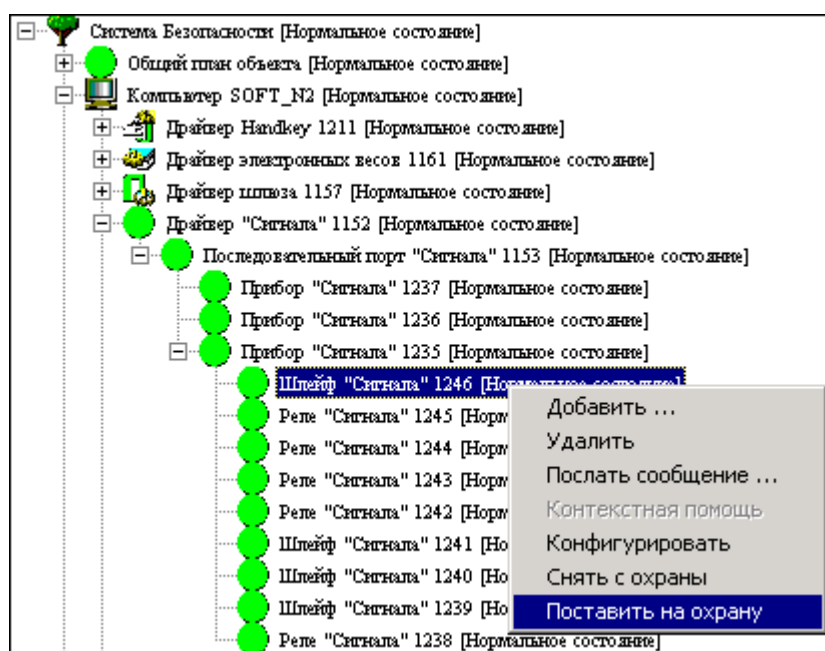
Система Безопасности [Нормальное состояние]
Общий план объекта [Нормальное состояние]
Компьютер SOFT_N2 [Нормальное состояние]
Драйвер Handkey 1211 [Нормальное состояние]
Драйвер электронных весов 1161 [Нормальное состояние]
Драйвер шлюза 1157 [Нормальное состояние]
Драйвер "Сигнала" 1152 [Нормальное состояние]
Последовательный порт "Сигнала" 1153 [Нормальное состояние]
Прибор "Сигнала" 1237 [Нормальное состояние]
Прибор "Сигнала" 1236 [Нормальное состояние]
Прибор "Сигнала" 1235 [Нормальное состояние]
Шлейф "Сигнала" 1246 [Нор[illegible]
Реле "Сигнала" 1245 [Норм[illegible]
Реле "Сигнала" 1244 [Норм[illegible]
Реле "Сигнала" 1243 [Норм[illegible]
Реле "Сигнала" 1242 [Норм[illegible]
Шлейф "Сигнала" 1241 [Но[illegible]
Шлейф "Сигнала" 1240 [Но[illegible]
Шлейф "Сигнала" 1239 [Но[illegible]
Реле "Сигнала" 1238 [Нормальное состояние]

Добавить ...
Удалить
Послать сообщение ...
Контекстная помощь
Конфигурировать
Снять с охраны
Поставить на охрану